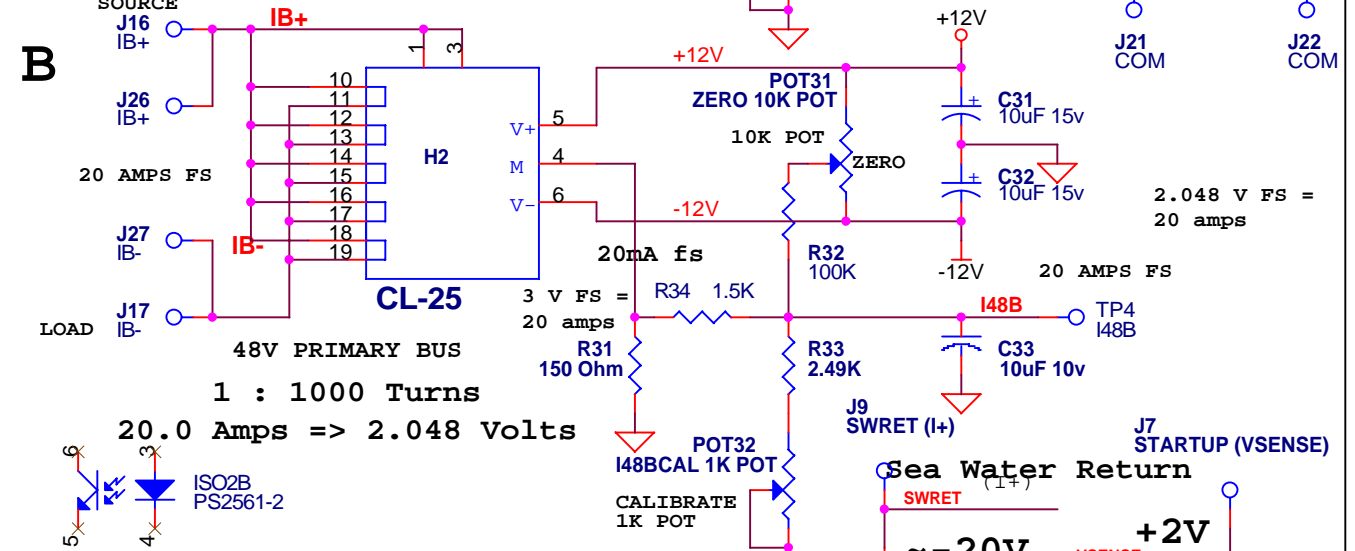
SOURCE
J16
IB+
IB+
B
J26
IB+
1
3
10
11
12
13
14
15
16
17
18
19
H2
V+
M
V-
5
4
6
CL-25
20 AMPS FS
J27
IB-
IB-
J17
IB-
LOAD
48V PRIMARY BUS
1 : 1000 Turns
20.0 Amps => 2.048 Volts
+12V
-12V
POT31
ZERO 10K POT
10K POT
ZERO
+12V
C31
10uF 15v
C32
10uF 15v
-12V
J21
COM
J22
COM
2.048 V FS =
20 amps
R32
100K
20 AMPS FS
20mA fs
3 V FS =
20 amps
R34 1.5K
I48B
TP4
I48B
C33
10uF 10v
R31
150 Ohm
R33
2.49K
J9
SWRET (I+)
J7
STARTUP (VSENSE)
POT32
I48BCAL 1K POT
CALIBRATE
1K POT
Sea Water Return
(I+)
SWRET
+2V
6
3
5
4
ISO2B
PS2561-2
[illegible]20V